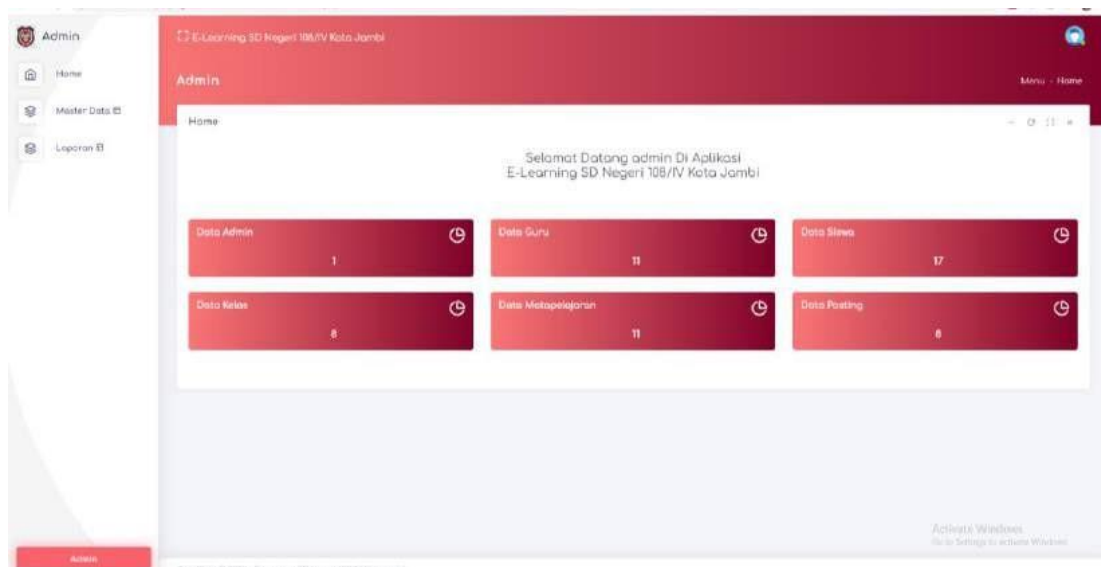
Admin

Home

Master Data

Laporan

E-Learning SD Negeri 108/IV Kota Jambi

Admin

Menu - Home

Home

Selamat Datang admin Di Aplikasi
E-Learning SD Negeri 108/IV Kota Jambi

Data Admin
1

Data Guru
11

Data Siswa
17

Data Kelas
8

Data Matapelajaran
11

Data Posting
8

Activate Windows
Go to Settings to activate Windows.

Admin